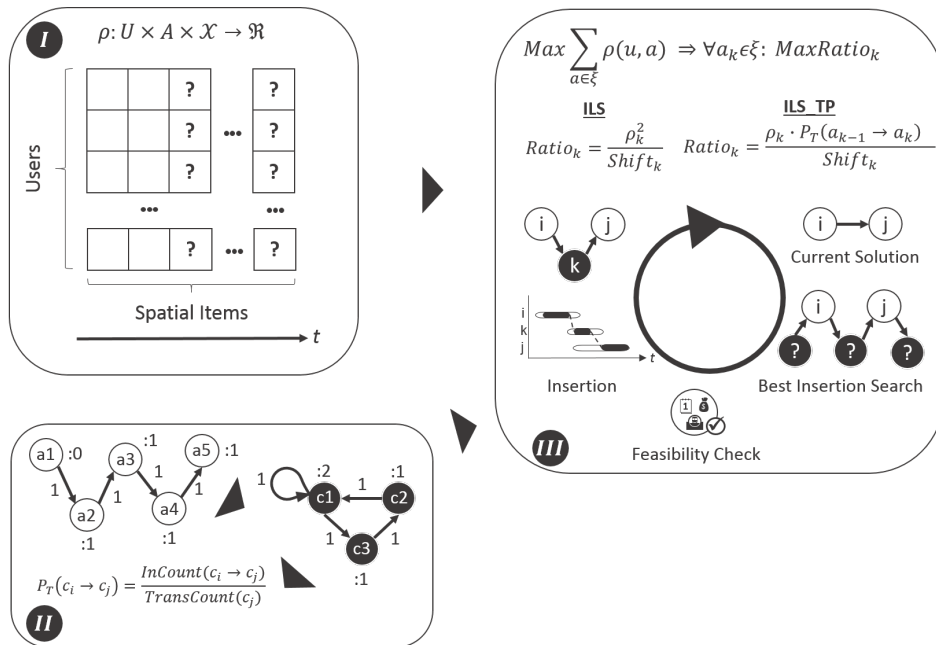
I

$\rho: U \times A \times \mathcal{X} \rightarrow \Re$

Users

| | | ? | ••• | ? |
|---|---|---|---|---|
| | | ? | ••• | ? |
| | | ? | | ? |
| ••• | | | | ••• |
| | | ? | ••• | ? |

Spatial Items

$t$

$Max \sum_{a \in \xi} \rho(u, a) \Rightarrow \forall a_k \epsilon \xi: MaxRatio_k$

ILS

$Ratio_k = \frac{\rho_k^2}{Shift_k}$

ILS_TP

$Ratio_k = \frac{\rho_k \cdot P_T(a_{k-1} \rightarrow a_k)}{Shift_k}$

i j k

i j

Current Solution

i k j $t$

Insertion

i j ? ? ?

Best Insertion Search

Feasibility Check

III

a1 :0 a3 :1 a5 :1 1 1 1 1 a2 :1 a4 :1

1 c1 :2 1 c2 :1 1 1 c3 :1

$P_T(c_i \rightarrow c_j) = \frac{InCount(c_i \rightarrow c_j)}{TransCount(c_j)}$

II